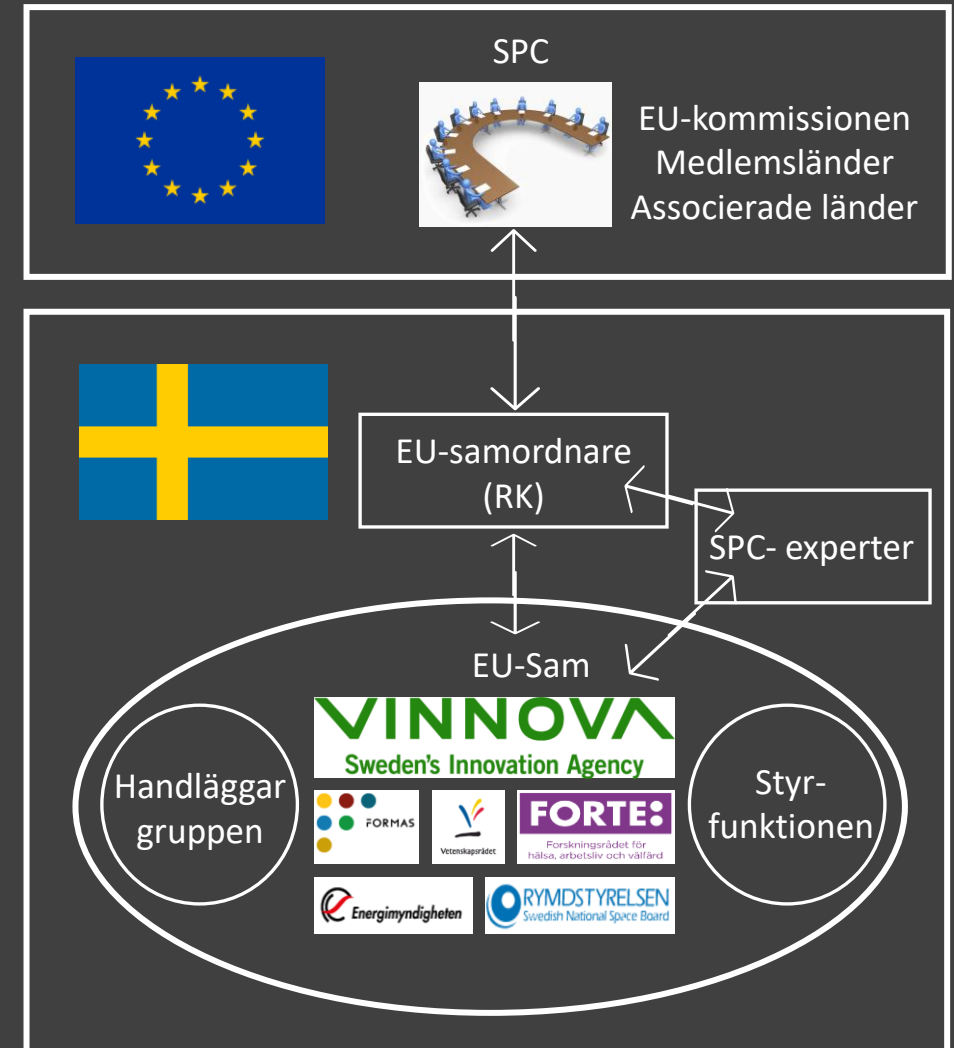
SPC

EU-kommissionen
Medlemsländer
Associerade länder

EU-samordnare
(RK)

SPC- experter

EU-Sam

VINNOVA
Sweden's Innovation Agency

Handläggar gruppen

FORMAS

Vetenskapsrådet

FORTE:
Forskningsrådet för hälsa, arbetsliv och välfärd

Styr-funktionen

Energimyndigheten

RYMDSTYRELSEN
Swedish National Space Board